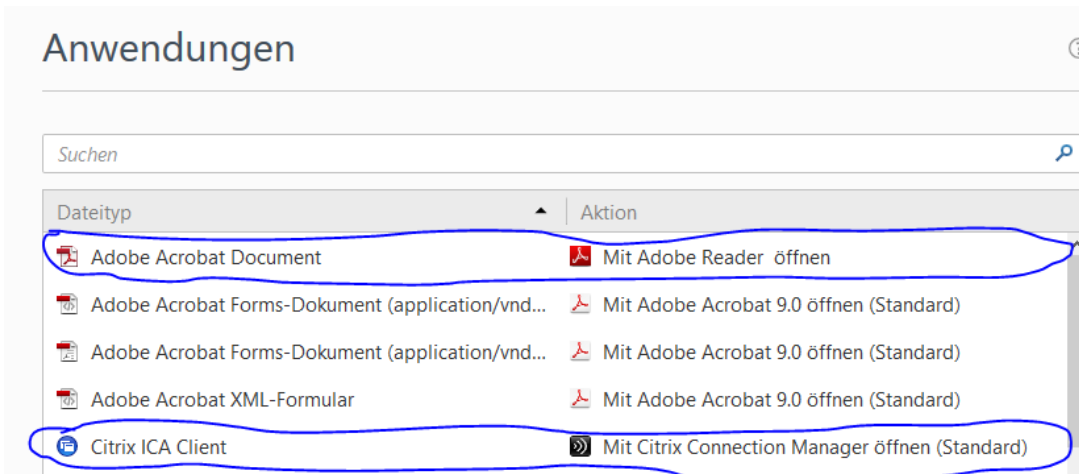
Anwendungen

Suchen

| Dateityp | Aktion |
|---|---|
| Adobe Acrobat Document | Mit Adobe Reader öffnen |
| Adobe Acrobat Forms-Dokument (application/vnd... | Mit Adobe Acrobat 9.0 öffnen (Standard) |
| Adobe Acrobat Forms-Dokument (application/vnd... | Mit Adobe Acrobat 9.0 öffnen (Standard) |
| Adobe Acrobat XML-Formular | Mit Adobe Acrobat 9.0 öffnen (Standard) |
| Citrix ICA Client | Mit Citrix Connection Manager öffnen (Standard) |